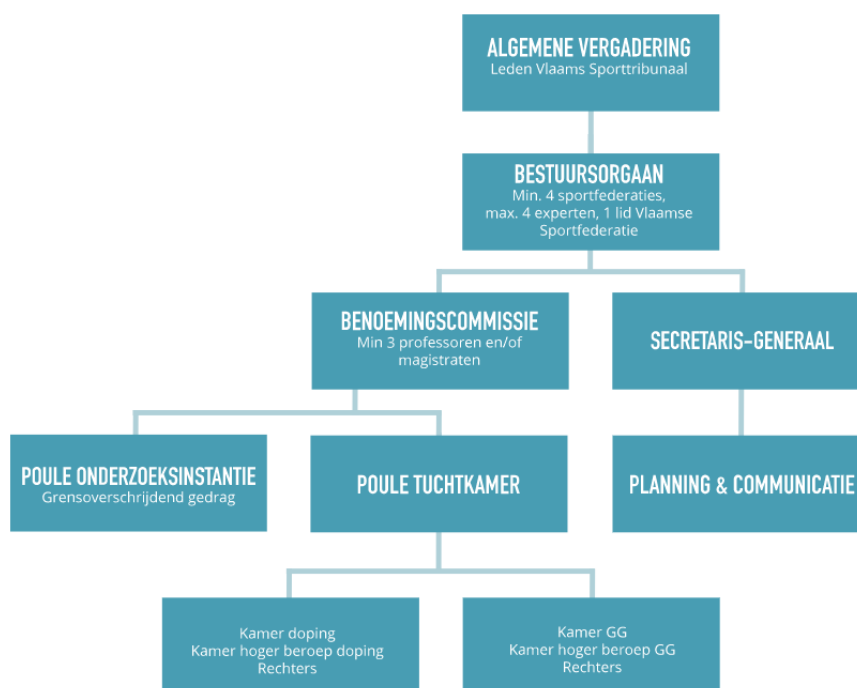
ALGEMENE VERGADERING
Leden Vlaams Sporttribunaal

BESTUURSORGAAN
Min. 4 sportfederaties, max. 4 experten, 1 lid Vlaamse Sportfederatie

BENOEMINGSCOMMISSIE
Min 3 professoren en/of magistraten

SECRETARIS-GENERAAL

POULE ONDERZOEKSINSTANTIE
Grensoverschrijdend gedrag

POULE TUCHTKAMER

PLANNING & COMMUNICATIE

Kamer doping
Kamer hoger beroep doping
Rechters

Kamer GG
Kamer hoger beroep GG
Rechters